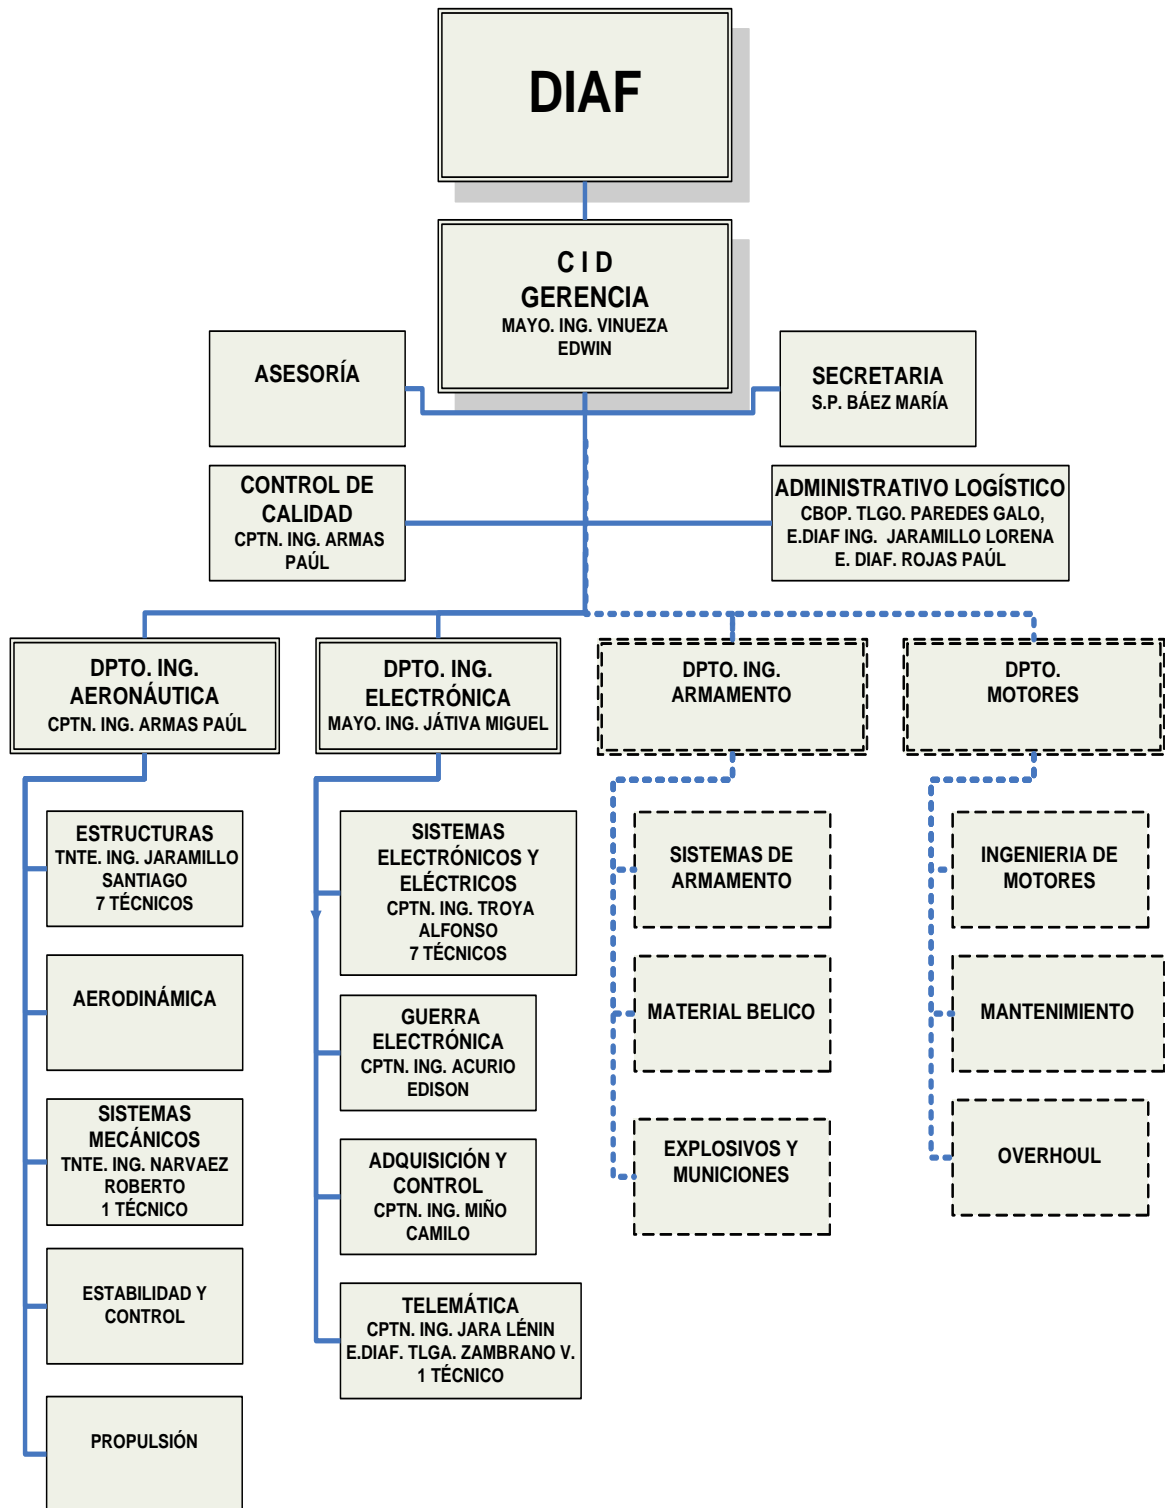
DIAF

C I D
GERENCIA
MAYO. ING. VINUEZA EDWIN

ASESORÍA

SECRETARIA
S.P. BÁEZ MARÍA

CONTROL DE CALIDAD
CPTN. ING. ARMAS PAÚL

ADMINISTRATIVO LOGÍSTICO
CBOP. TLGO. PAREDES GALO,
E.DIAF ING. JARAMILLO LORENA
E. DIAF. ROJAS PAÚL

DPTO. ING. AERONÁUTICA
CPTN. ING. ARMAS PAÚL

DPTO. ING. ELECTRÓNICA
MAYO. ING. JÁTIVA MIGUEL

DPTO. ING. ARMAMENTO

DPTO. MOTORES

ESTRUCTURAS
TNTE. ING. JARAMILLO SANTIAGO
7 TÉCNICOS

AERODINÁMICA

SISTEMAS MECÁNICOS
TNTE. ING. NARVAEZ ROBERTO
1 TÉCNICO

ESTABILIDAD Y CONTROL

PROPULSIÓN

SISTEMAS ELECTRÓNICOS Y ELÉCTRICOS
CPTN. ING. TROYA ALFONSO
7 TÉCNICOS

GUERRA ELECTRÓNICA
CPTN. ING. ACURIO EDISON

ADQUISICIÓN Y CONTROL
CPTN. ING. MIÑO CAMILO

TELEMÁTICA
CPTN. ING. JARA LÉNIN
E.DIAF. TLGA. ZAMBRANO V.
1 TÉCNICO

SISTEMAS DE ARMAMENTO

MATERIAL BELICO

EXPLOSIVOS Y MUNICIONES

INGENIERIA DE MOTORES

MANTENIMIENTO

OVERHOUL